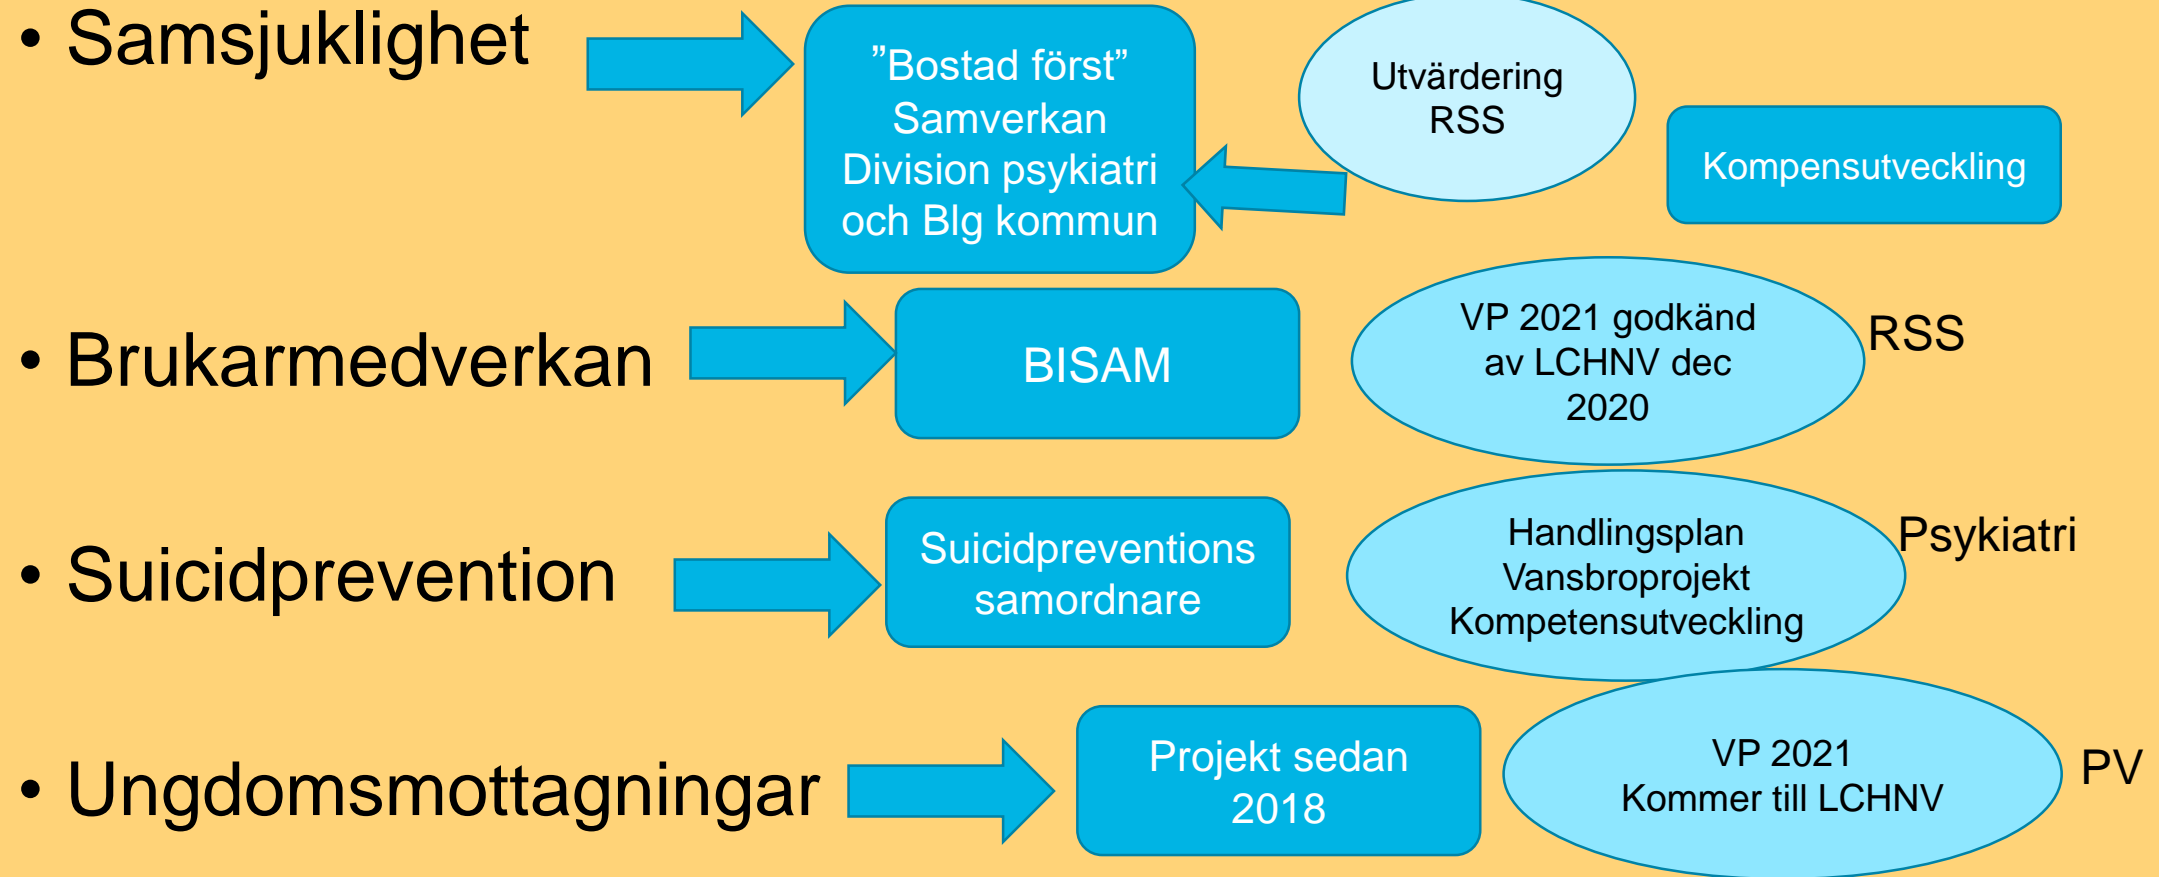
• Samsjuklighet

”Bostad först” Samverkan Division psykiatri och Blg kommun

Utvärdering RSS

Kompensutveckling

• Brukarmedverkan

BISAM

VP 2021 godkänd av LCHNV dec 2020

RSS

• Suicidprevention

Suicidpreventions samordnare

Handlingsplan Vansbroprojekt Kompetensutveckling

Psykiatri

• Ungdomsmottagningar

Projekt sedan 2018

VP 2021 Kommer till LCHNV

PV